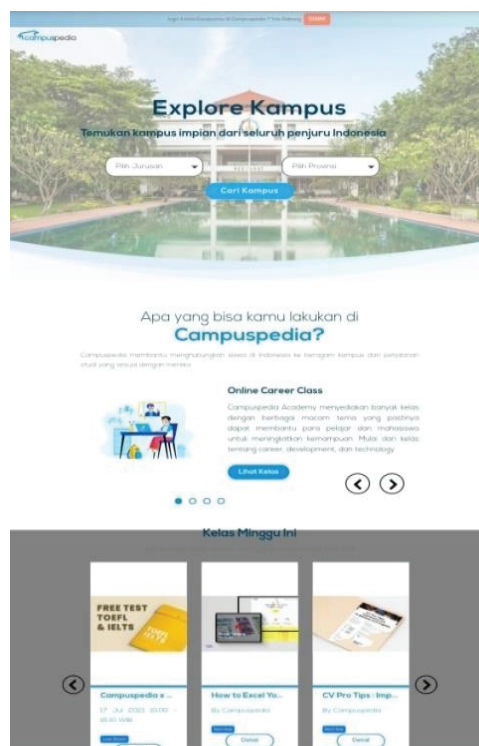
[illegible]

campuspedia

Explore Kampus

Temukan kampus impian dari seluruh penjuru Indonesia

Pilih Jurusan

Pilih Provinsi

Cari Kampus

Apa yang bisa kamu lakukan di

Campuspedia?

Campuspedia membantu menghubungkan siswa di Indonesia ke beragam kampus dan pelatihan studi yang sesuai dengan mereka

Online Career Class

Campuspedia Academy menyediakan banyak kelas dengan berbagai macam tema yang pastinya dapat membantu para pelajar dan mahasiswa untuk meningkatkan kemampuan. Mulai dari kelas tentang career, development, dan technology

Lihat Kelas

Kelas Minggu Ini

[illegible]

FREE TEST TOEFL & IELTS

Campuspedia x ...

27 Jul 2022 20:00 - 21:00 WIB

Detail

How to Excel Yo...

By Campuspedia

Detail

CV Pro Tips : Imp...

By Campuspedia

Detail